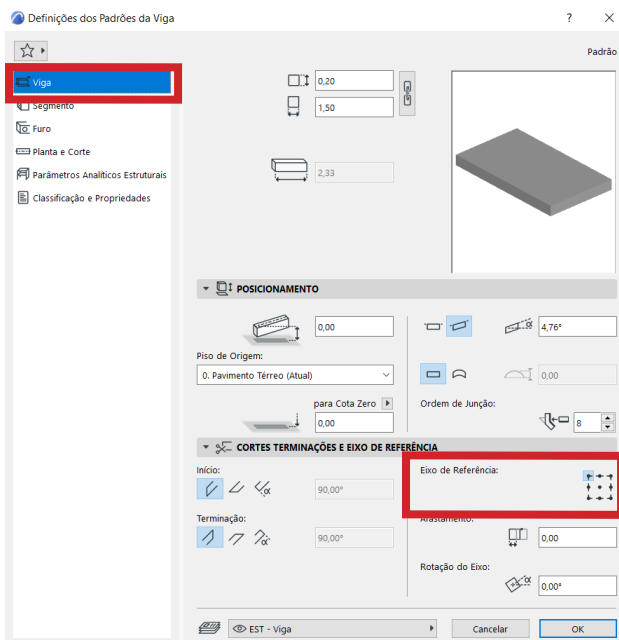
Definições dos Padrões da Viga

? ×

Padrão

Viga
Segmento
Furo
Planta e Corte
Parâmetros Analíticos Estruturais
Classificação e Propriedades

0,20
1,50
2,33

POSICIONAMENTO

0,00
4,76°
Piso de Origem:
0. Pavimento Térreo (Atual)
0,00
para Cota Zero
0,00
Ordem de Junção:
8

CORTES TERMINAÇÕES E EIXO DE REFERÊNCIA

Início:
90,00°
Eixo de Referência:
Terminação:
90,00°
Afastamento:
0,00
Rotação do Eixo:
0,00°

EST - Viga
Cancelar
OK